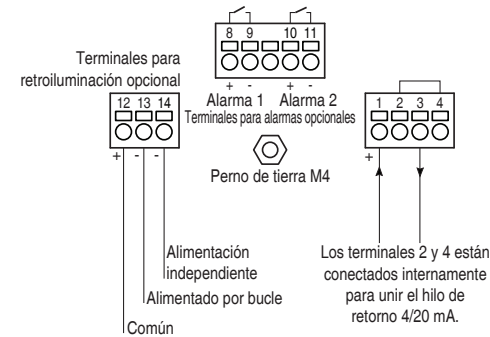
8 9 10 11

+ - + -

Alarma 1 Alarma 2

Terminales para alarmas opcionales

Terminales para retroiluminación opcional

12 13 14

+ - -

Perno de tierra M4

1 2 3 4

+

Alimentación independiente

Alimentado por bucle

Común

Los terminales 2 y 4 están conectados internamente para unir el hilo de retorno 4/20 mA.